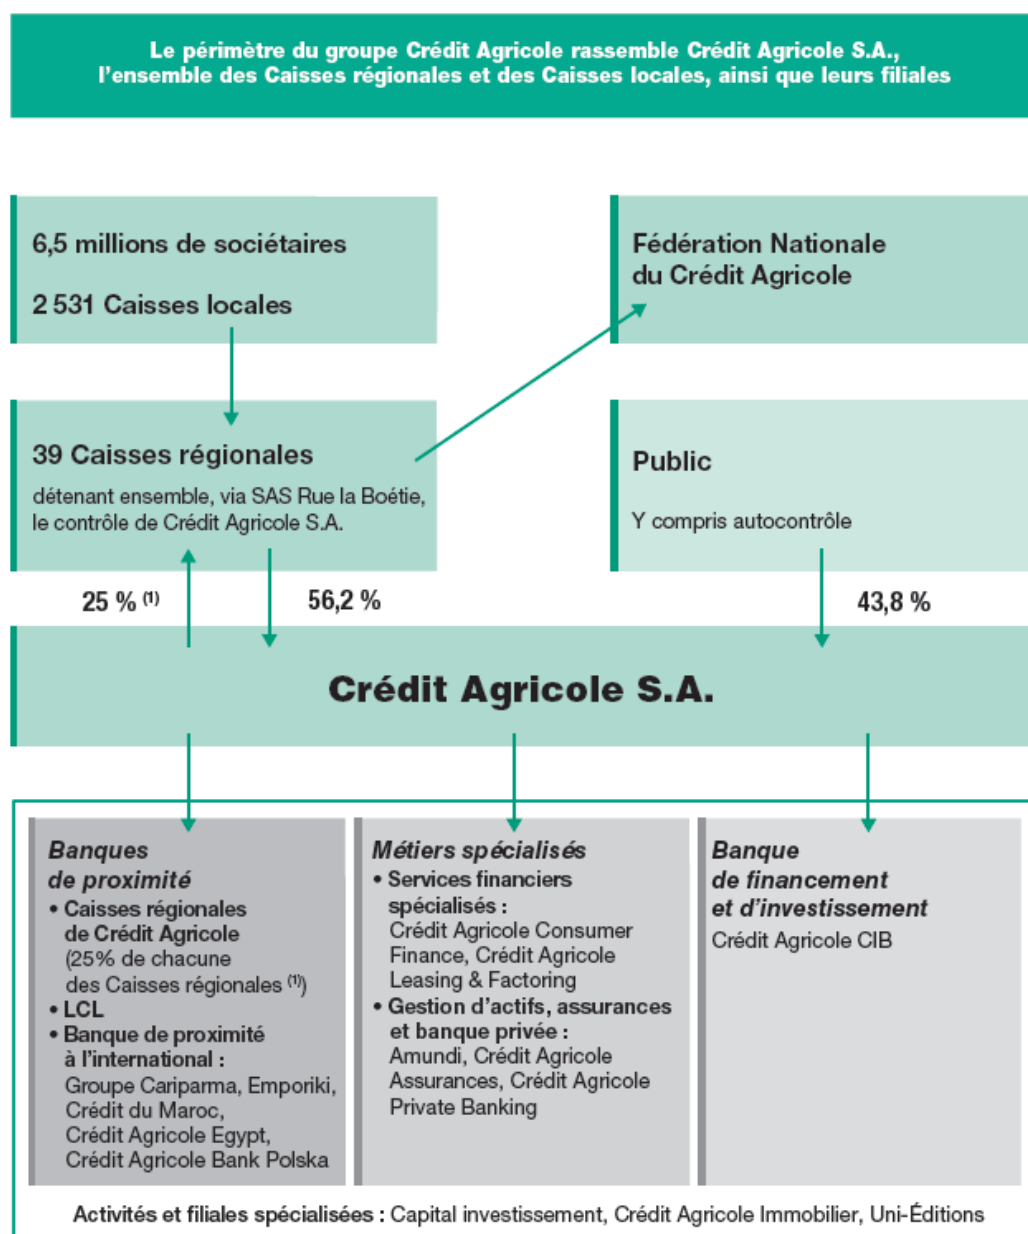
Le périmètre du groupe Crédit Agricole rassemble Crédit Agricole S.A., l'ensemble des Caisses régionales et des Caisses locales, ainsi que leurs filiales

6,5 millions de sociétaires

2 531 Caisses locales

Fédération Nationale du Crédit Agricole

39 Caisses régionales

détenant ensemble, via SAS Rue la Boétie, le contrôle de Crédit Agricole S.A.

Public

Y compris autocontrôle

25 % $^{(1)}$

56,2 %

43,8 %

Crédit Agricole S.A.

Banques de proximité
• Caisses régionales de Crédit Agricole (25% de chacune des Caisses régionales $^{(1)}$)
• LCL
• Banque de proximité à l'international : Groupe Cariparma, Emporiki, Crédit du Maroc, Crédit Agricole Egypt, Crédit Agricole Bank Polska

Métiers spécialisés
• Services financiers spécialisés : Crédit Agricole Consumer Finance, Crédit Agricole Leasing & Factoring
• Gestion d'actifs, assurances et banque privée : Amundi, Crédit Agricole Assurances, Crédit Agricole Private Banking

Banque de financement et d'investissement
Crédit Agricole CIB

Activités et filiales spécialisées : Capital investissement, Crédit Agricole Immobilier, Uni-Éditions